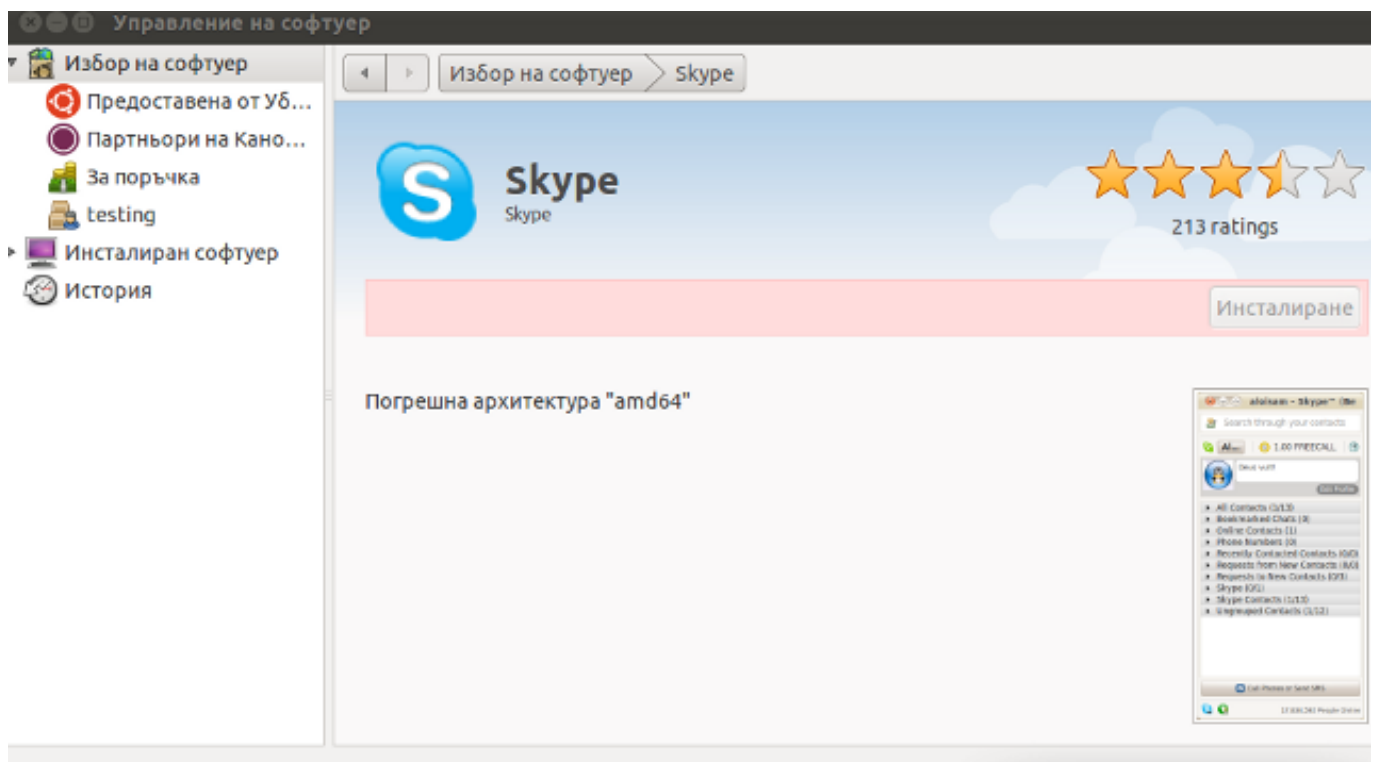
Управление на софтуер

Избор на софтуер
Предоставена от Уб...
Партньори на Кано...
За поръчка
testing
Инсталиран софтуер
История

Избор на софтуер
Skype

Skype
Skype

213 ratings

Инсталиране

Погрешна архитектура "amd64"

aloisam - Skype™ (Be
Search through your contacts
Al...
1.00 FREECALL
Dead wolf
All Contacts (1/13)
Bookmarked Chats (0)
Online Contacts (1)
Phone Numbers (0)
Recently Contacted Contacts (0/0)
Requests from New Contacts (0/0)
Requests to New Contacts (0/0)
Skype (0/1)
Skype Contacts (1/13)
Ungrouped Contacts (1/12)
Call Phones or Send SMS
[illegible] People Online